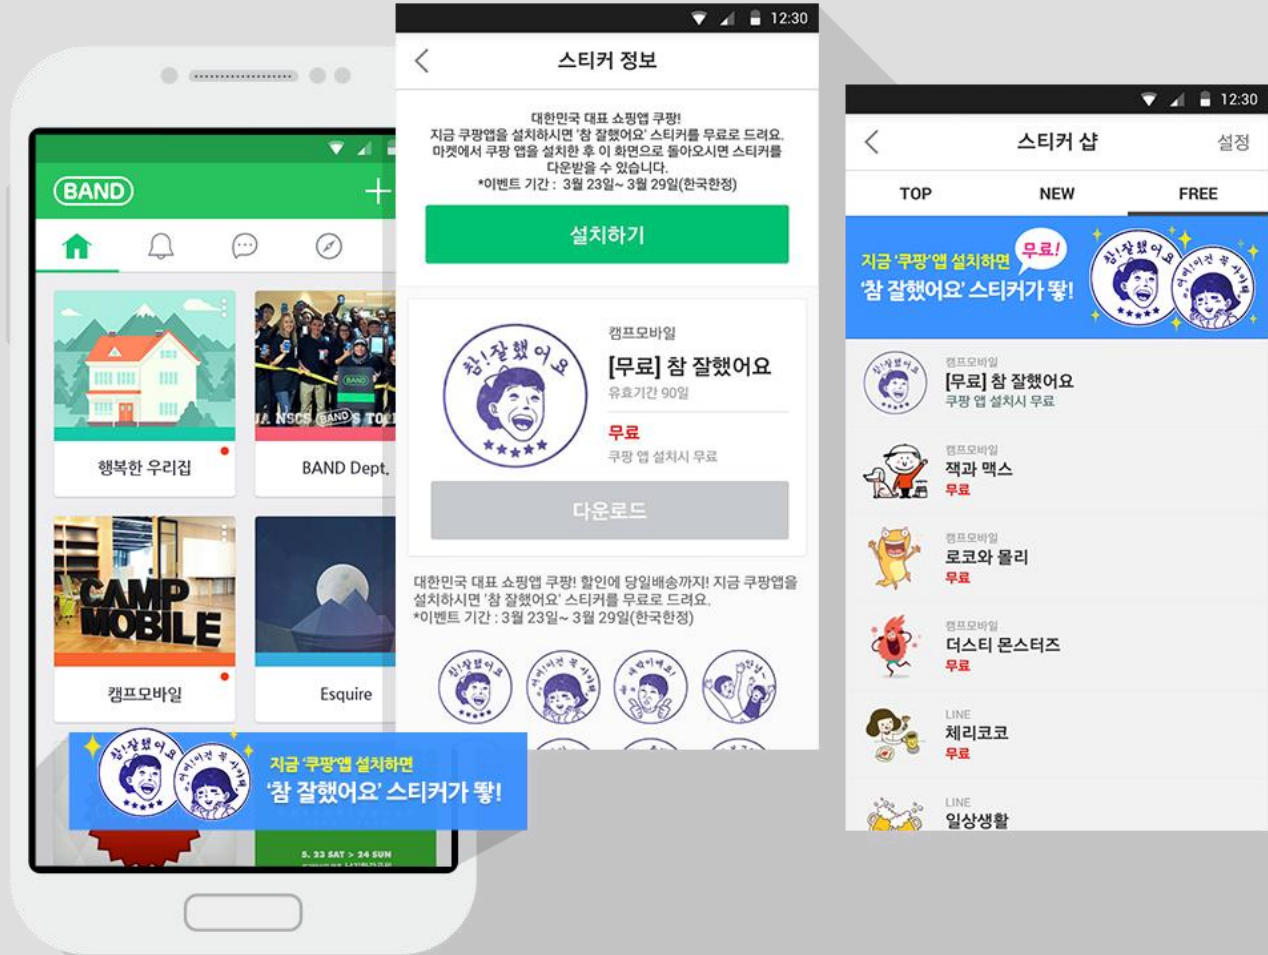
BAND

행복한 우리집

BAND Dept.

CAMP MOBILE

캠프모바일

Esquire

지금 '쿠팡'앱 설치하면
'참 잘했어요' 스티커가 똭!

5. 23 SAT > 24 SUN

12:30

스티커 정보

대한민국 대표 쇼핑앱 쿠팡!
지금 쿠팡앱을 설치하시면 '참 잘했어요' 스티커를 무료로 드려요.
마켓에서 쿠팡 앱을 설치한 후 이 화면으로 돌아오시면 스티커를 다운받을 수 있습니다.
*이벤트 기간 : 3월 23일~ 3월 29일(한국한정)

설치하기

캠프모바일
[무료] 참 잘했어요
유효기간 90일
무료
쿠팡 앱 설치시 무료

다운로드

대한민국 대표 쇼핑앱 쿠팡! 할인에 당일배송까지! 지금 쿠팡앱을 설치하시면 '참 잘했어요' 스티커를 무료로 드려요.
*이벤트 기간 : 3월 23일~ 3월 29일(한국한정)

12:30

스티커 샵
설정

TOP
NEW
FREE

지금 '쿠팡'앱 설치하면
무료!
'참 잘했어요' 스티커가 똭!

캠프모바일
[무료] 참 잘했어요
쿠팡 앱 설치시 무료

캠프모바일
잭과 맥스
무료

캠프모바일
로코와 몰리
무료

캠프모바일
더스티 몬스터즈
무료

LINE
체리코코
무료

LINE
일상생활